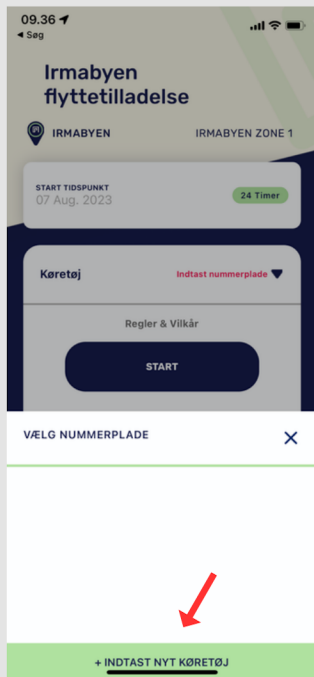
09.36
◂ Søg

Irmabyen flyttetilladelse

IRMABYEN

IRMABYEN ZONE 1

START TIDSPUNKT
07 Aug. 2023

24 Timer

Køretøj

Indtast nummerplade

Regler & Vilkår

START

VÆLG NUMMERPLADE

+ INDTAST NYT KØRETØJ